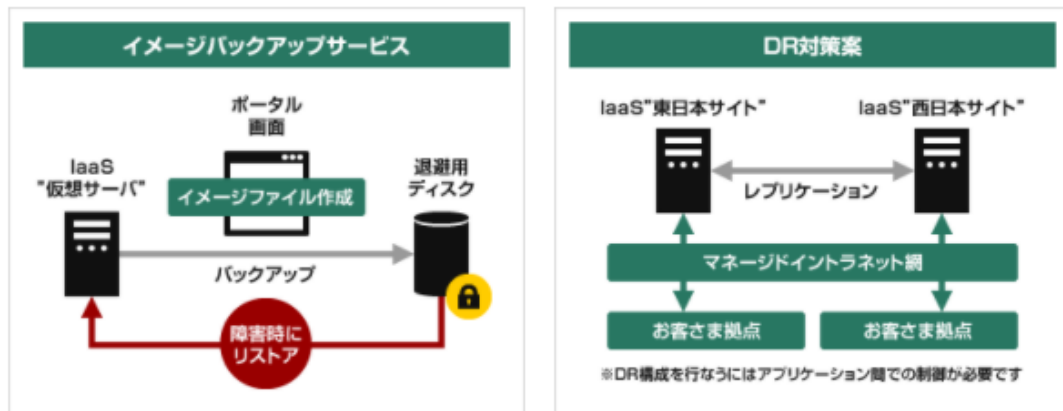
イメージバックアップサービス

ポータル
画面

IaaS
"仮想サーバ"

イメージファイル作成

退避用
ディスク

バックアップ

障害時に
リストア

DR対策案

IaaS"東日本サイト"

IaaS"西日本サイト"

レプリケーション

マネージドイントラネット網

お客さま拠点

お客さま拠点

※DR構成を行なうにはアプリケーション間での制御が必要です